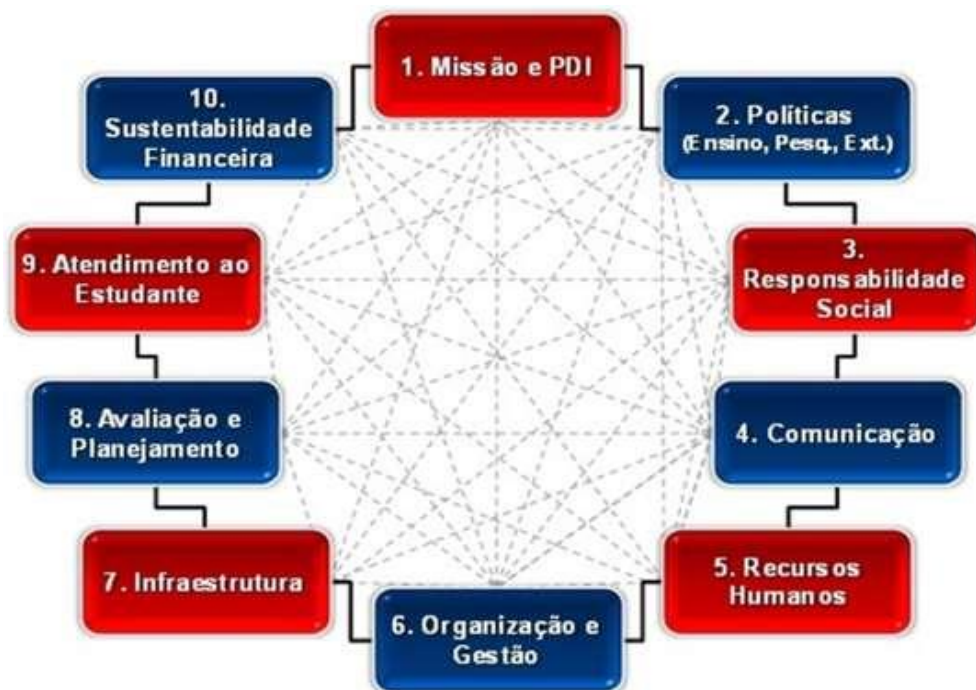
1. Missão e PDI

2. Políticas (Ensino, Pesq., Ext.)

3. Responsabilidade Social

4. Comunicação

5. Recursos Humanos

6. Organização e Gestão

7. Infraestrutura

8. Avaliação e Planejamento

9. Atendimento ao Estudante

10. Sustentabilidade Financeira